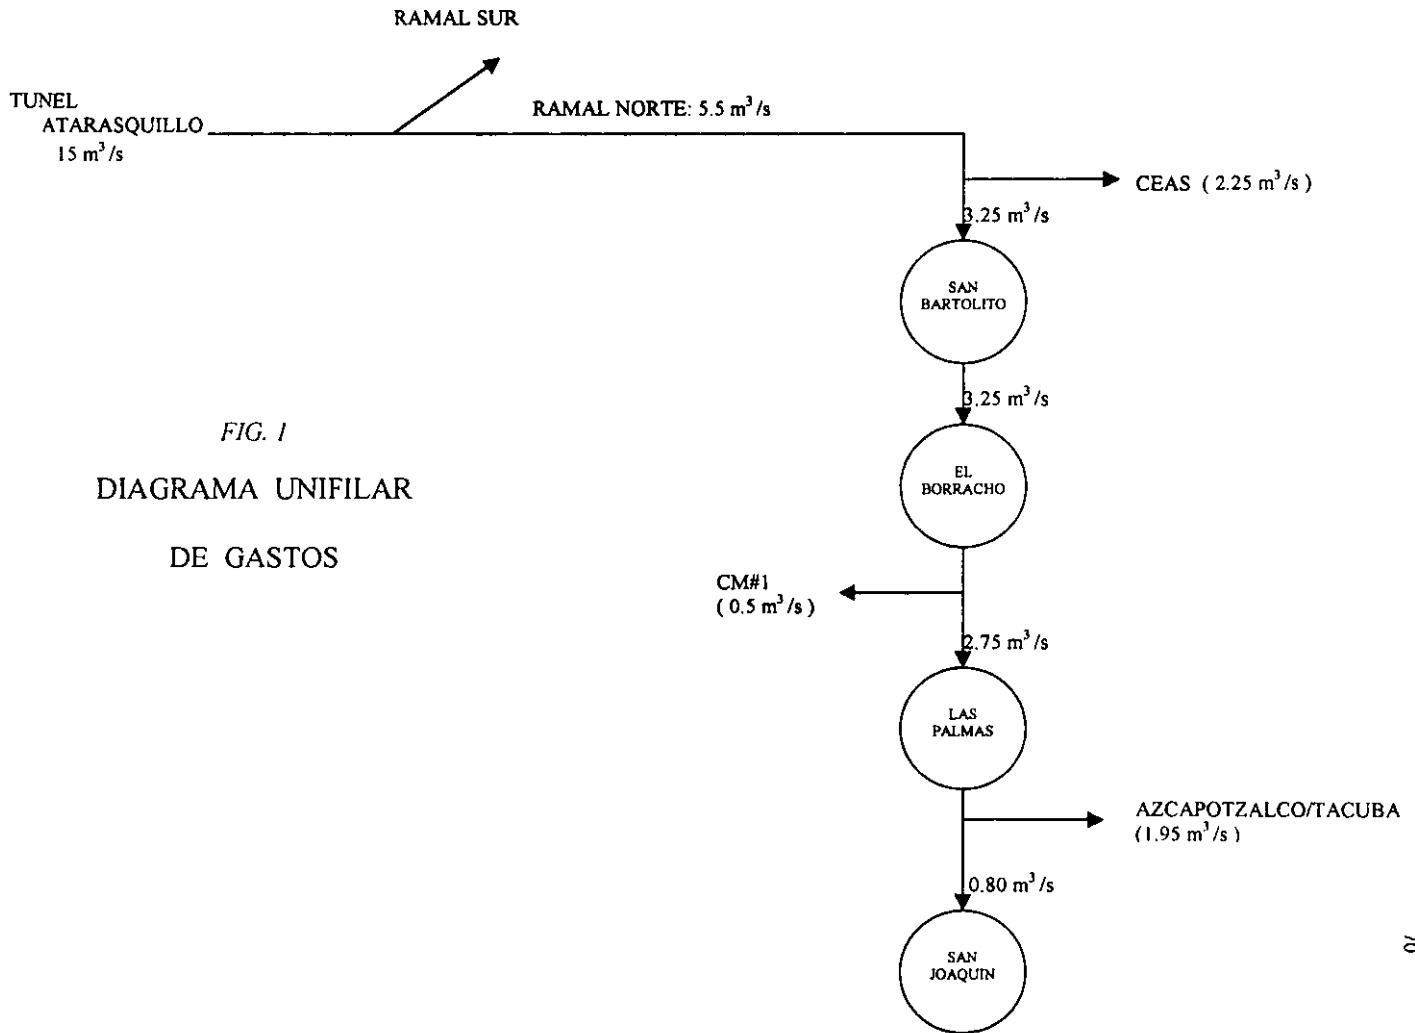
RAMAL SUR

TUNEL ATARASQUILLO
15 $m^3/s$

RAMAL NORTE: 5.5 $m^3/s$

CEAS ( 2.25 $m^3/s$ )

3.25 $m^3/s$

SAN BARTOLITO

3.25 $m^3/s$

FIG. 1

DIAGRAMA UNIFILAR

DE GASTOS

EL BORRACHO

CM#1
( 0.5 $m^3/s$ )

2.75 $m^3/s$

LAS PALMAS

AZCAPOTZALCO/TACUBA
(1.95 $m^3/s$ )

0.80 $m^3/s$

SAN JOAQUIN

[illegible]